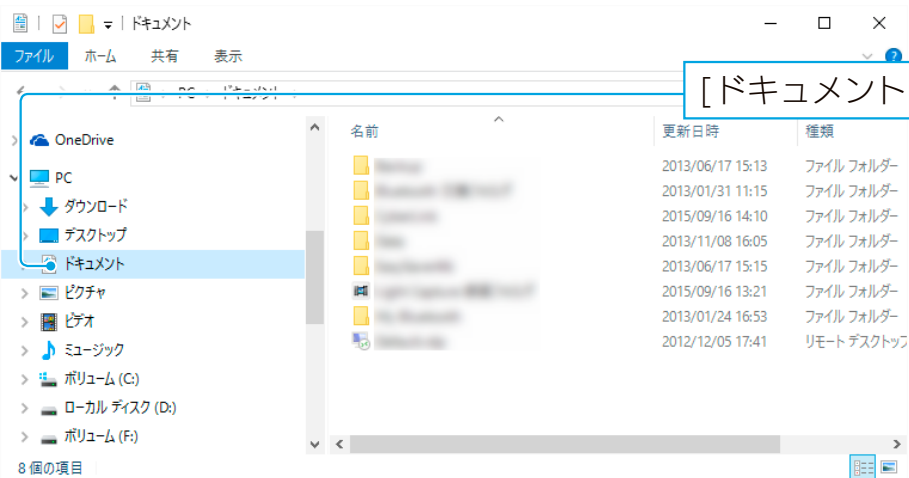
ドキュメント

ファイル　ホーム　共有　表示

PC > ドキュメント >

[ドキュメント

OneDrive
PC
ダウンロード
デスクトップ
ドキュメント
ピクチャ
ビデオ
ミュージック
ボリューム (C:)
ローカル ディスク (D:)
ボリューム (F:)

| 名前 | 更新日時 | 種類 |
|---|---|---|
| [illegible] | 2013/06/17 15:13 | ファイル フォルダー |
| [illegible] | 2013/01/31 11:15 | ファイル フォルダー |
| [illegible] | 2015/09/16 14:10 | ファイル フォルダー |
| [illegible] | 2013/11/08 16:05 | ファイル フォルダー |
| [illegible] | 2013/06/17 15:15 | ファイル フォルダー |
| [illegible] | 2015/09/16 13:21 | ファイル フォルダー |
| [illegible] | 2013/01/24 16:53 | ファイル フォルダー |
| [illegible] | 2012/12/05 17:41 | リモート デスクトップ |

8 個の項目